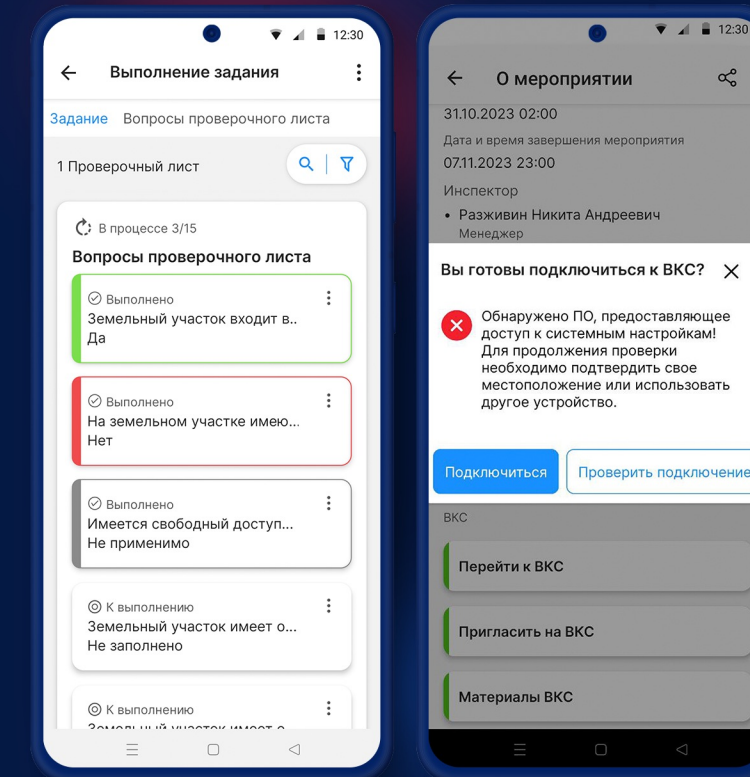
12:30

Выполнение задания

Задание Вопросы проверочного листа

1 Проверочный лист

В процессе 3/15

Вопросы проверочного листа

Выполнено
Земельный участок входит в..
Да

Выполнено
На земельном участке имею...
Нет

Выполнено
Имеется свободный доступ...
Не применимо

К выполнению
Земельный участок имеет о...
Не заполнено

К выполнению
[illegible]

12:30

О мероприятии

31.10.2023 02:00

Дата и время завершения мероприятия
07.11.2023 23:00

Инспектор
• Разживин Никита Андреевич
Менеджер

Вы готовы подключиться к ВКС?

Обнаружено ПО, предоставляющее доступ к системным настройкам! Для продолжения проверки необходимо подтвердить свое местоположение или использовать другое устройство.

Подключиться
Проверить подключение

ВКС

Перейти к ВКС

Пригласить на ВКС

Материалы ВКС